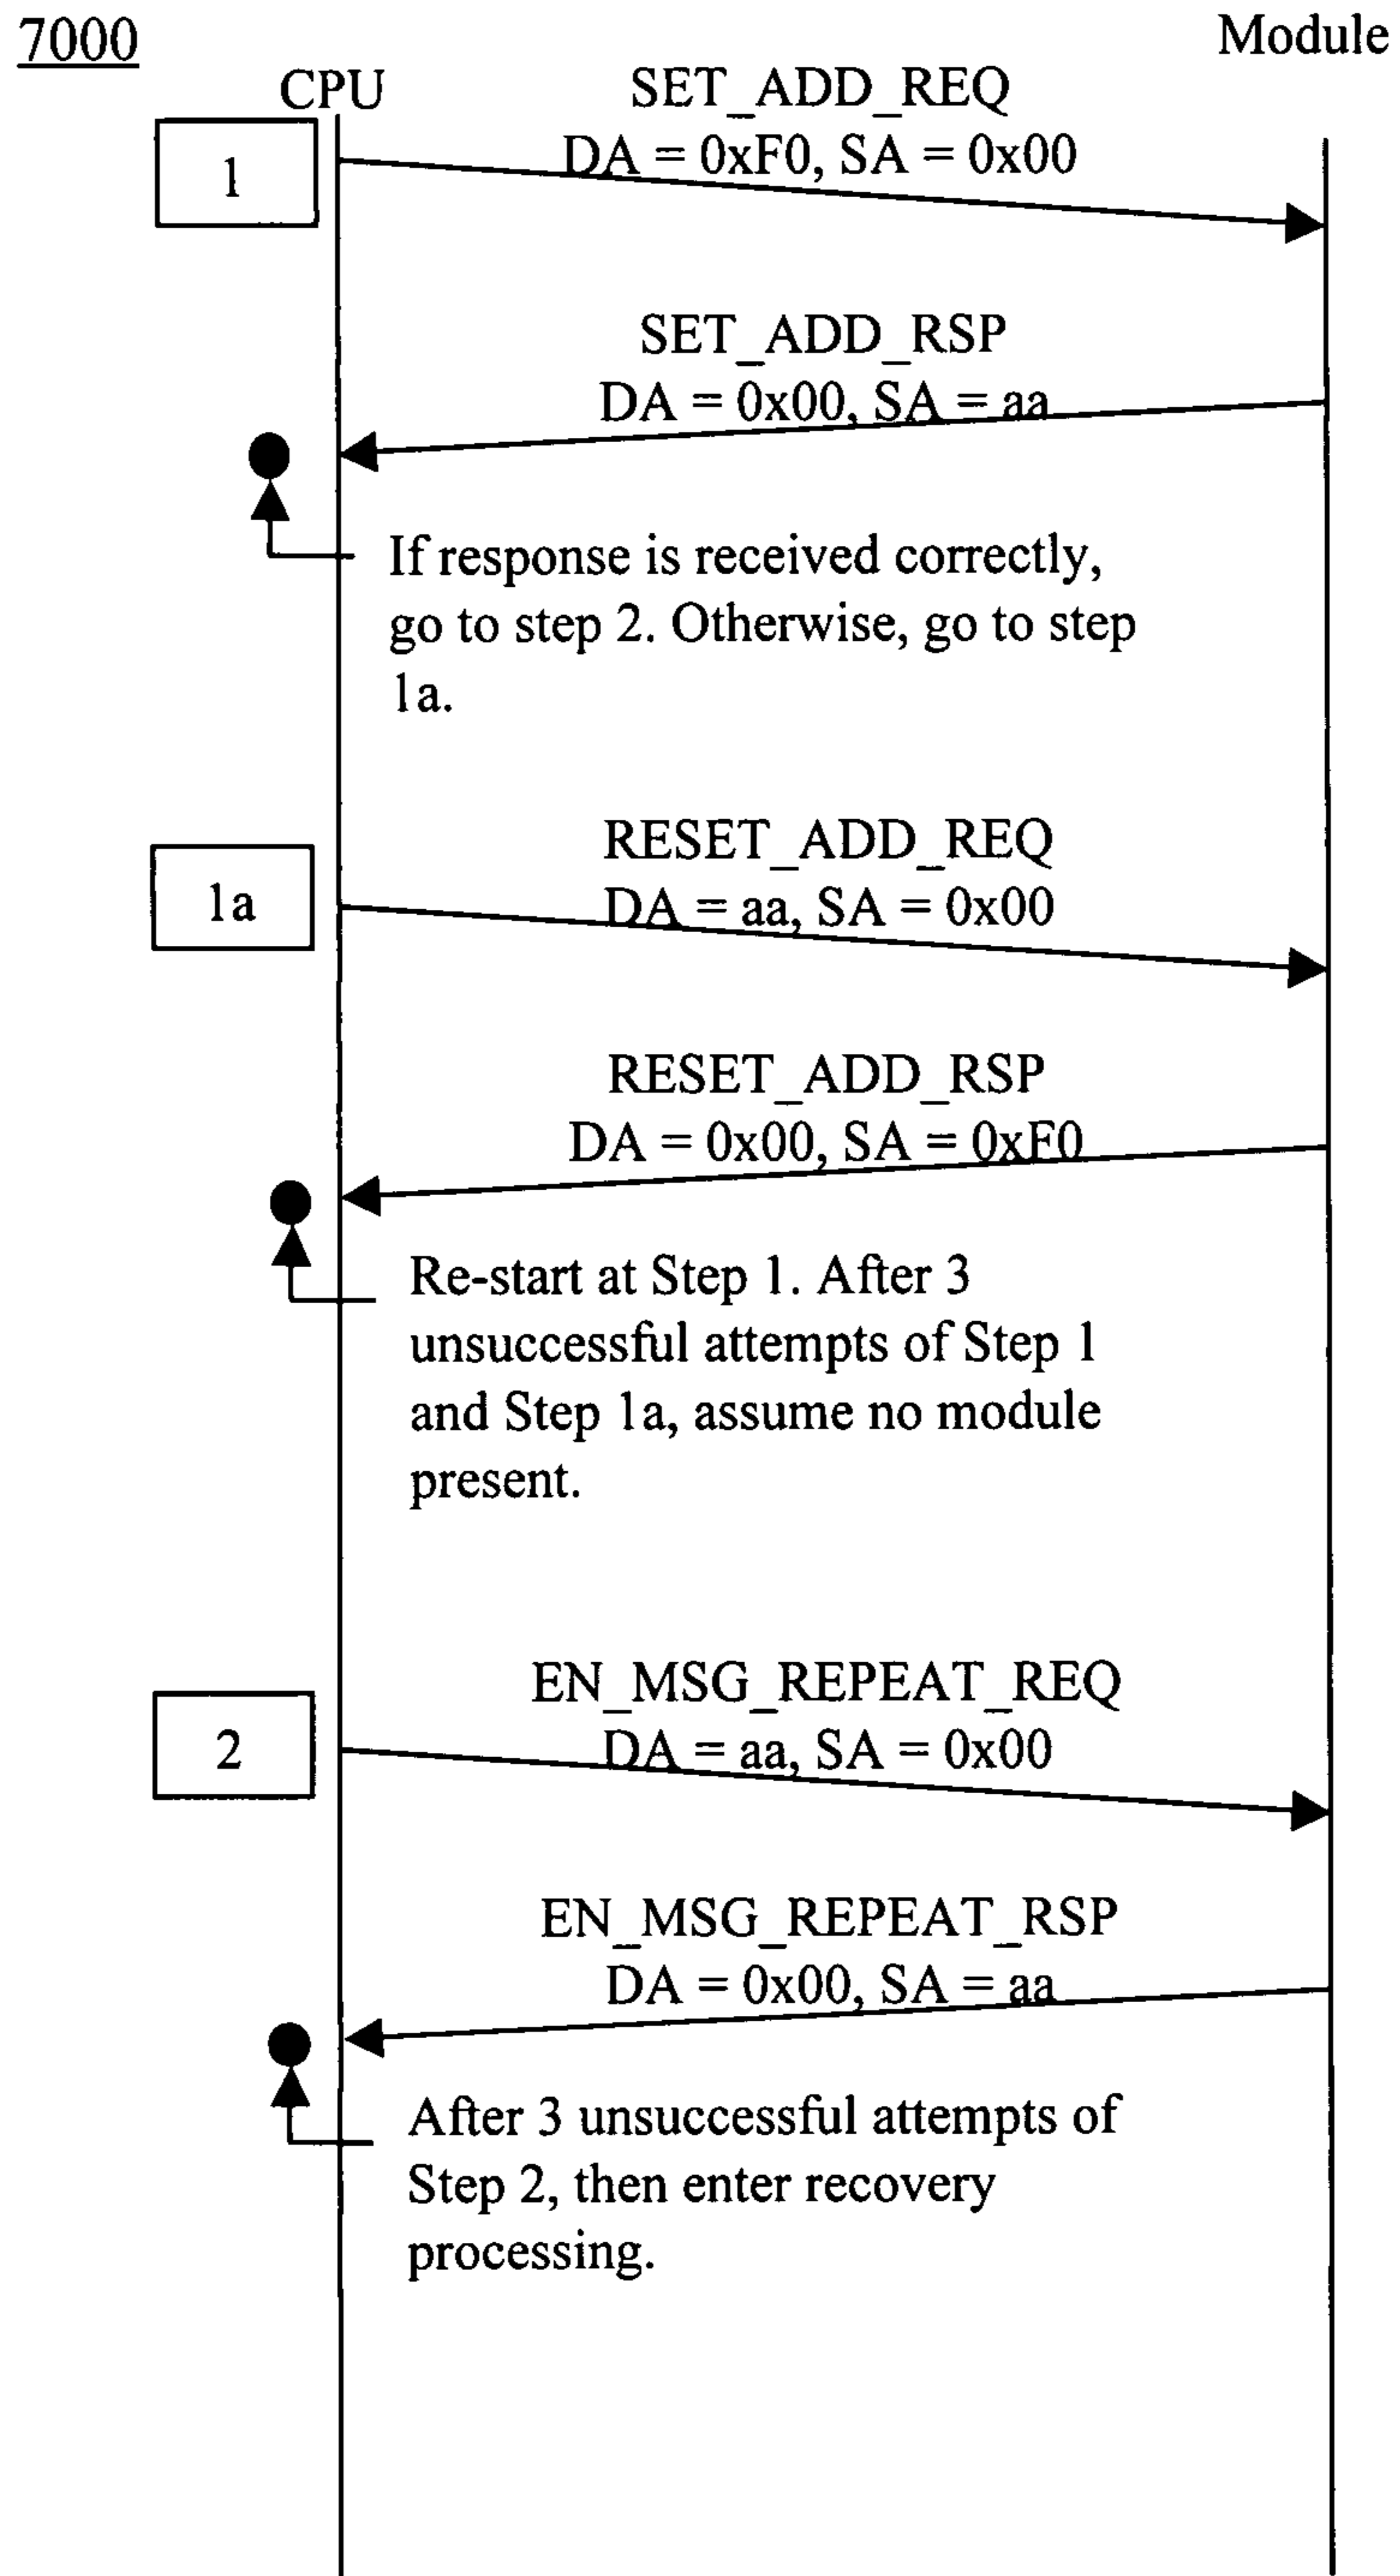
7000

Module

CPU

SET_ADD_REQ
DA = 0xF0, SA = 0x00

1

SET_ADD_RSP
DA = 0x00, SA = aa

If response is received correctly, go to step 2. Otherwise, go to step 1a.

RESET_ADD_REQ
DA = aa, SA = 0x00

1a

RESET_ADD_RSP
DA = 0x00, SA = 0xF0

Re-start at Step 1. After 3 unsuccessful attempts of Step 1 and Step 1a, assume no module present.

EN_MSG_REPEAT_REQ
DA = aa, SA = 0x00

2

EN_MSG_REPEAT_RSP
DA = 0x00, SA = aa

After 3 unsuccessful attempts of Step 2, then enter recovery processing.